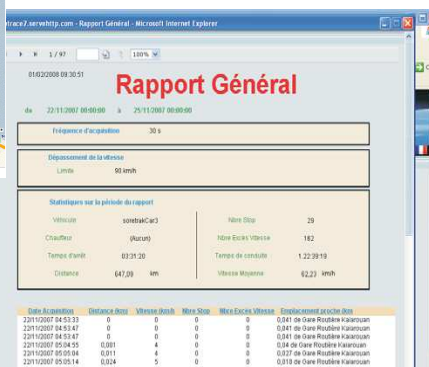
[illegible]trace7.servehttp.com - Rapport Général - Microsoft Internet Explorer

1 / 97 100%

01/02/2008 09:30:51

Rapport Général

du 22/11/2007 00:00:00 à 25/11/2007 00:00:00

Fréquence d'acquisition 30 s

Dépassement de la vitesse

Limite 90 km/h

Statistiques sur la période du rapport

| | | | |
|---|---|---|---|
| Véhicule | soretrakCar3 | Nbre Stop | 29 |
| Chauffeur | (Aucun) | Nbre Excès Vitesse | 162 |
| Temps d'arrêt | 03:31:20 | Temps de conduite | 1.22:39:19 |
| Distance | 647,09 km | Vitesse Moyenne | 62,23 km/h |

| Date Acquisition | Distance (km) | Vitesse (km/h) | Nbre Stop | Nbre Excès Vitesse | Emplacement proche (km) |
|---|---|---|---|---|---|
| 22/11/2007 04:53:33 | 0 | 0 | 0 | 0 | 0,041 de Gare Routière Kairouan |
| 22/11/2007 04:53:47 | 0 | 0 | 0 | 0 | 0,041 de Gare Routière Kairouan |
| 22/11/2007 04:53:47 | 0 | 0 | 0 | 0 | 0,041 de Gare Routière Kairouan |
| 22/11/2007 04:54:55 | 0,001 | 4 | 0 | 0 | 0,04 de Gare Routière Kairouan |
| 22/11/2007 05:05:04 | 0,011 | 4 | 0 | 0 | 0,027 de Gare Routière Kairouan |
| 22/11/2007 05:05:14 | 0,024 | 5 | 0 | 0 | 0,018 de Gare Routière Kairouan |